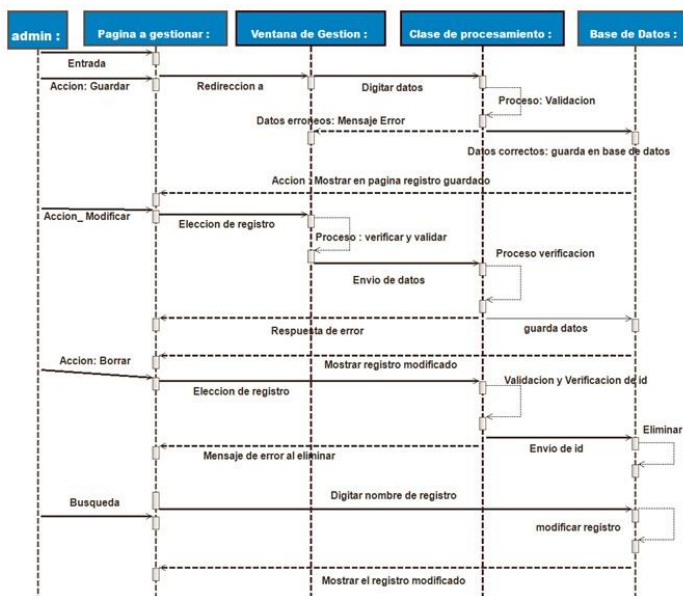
admin :

Pagina a gestionar :

Ventana de Gestion :

Clase de procesamiento :

Base de Datos :

Entrada

Accion: Guardar

Redireccion a

Digitar datos

Proceso: Validacion

Datos erroneos: Mensaje Error

Datos correctos: guarda en base de datos

Accion : Mostrar en pagina registro guardado

Accion_ Modificar

Eleccion de registro

Proceso : verificar y validar

Proceso verificacion

Envio de datos

Respuesta de error

guarda datos

Mostrar registro modificado

Accion: Borrar

Eleccion de registro

Validacion y Verificacion de id

Eliminar

Envio de id

Mensaje de error al eliminar

Busqueda

Digitar nombre de registro

modificar registro

Mostrar el registro modificado